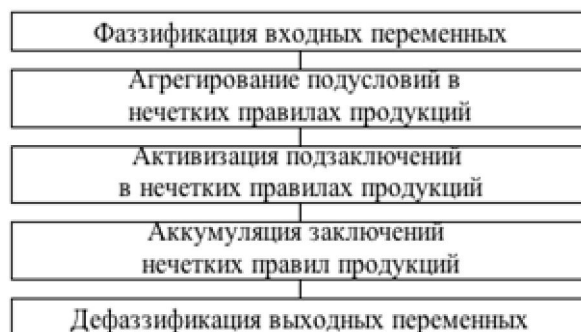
Фаззификация входных переменных

Агрегирование подусловий в нечетких правилах продукций

Активизация подзаключений в нечетких правилах продукций

Аккумуляция заключений нечетких правил продукций

Дефаззификация выходных переменных